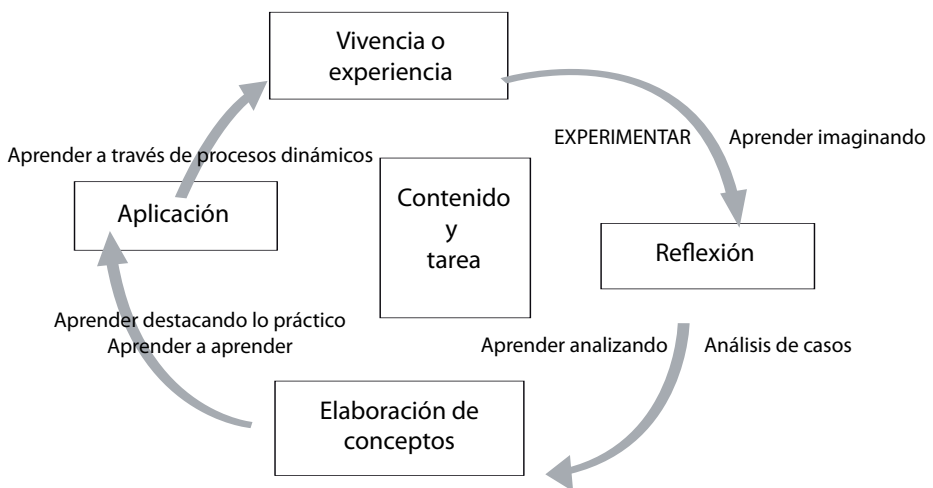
Vivencia o experiencia

EXPERIMENTAR

Aprender imaginando

Aprender a través de procesos dinámicos

Aplicación

Contenido y tarea

Reflexión

Aprender destacando lo práctico
Aprender a aprender

Aprender analizando

Análisis de casos

Elaboración de conceptos